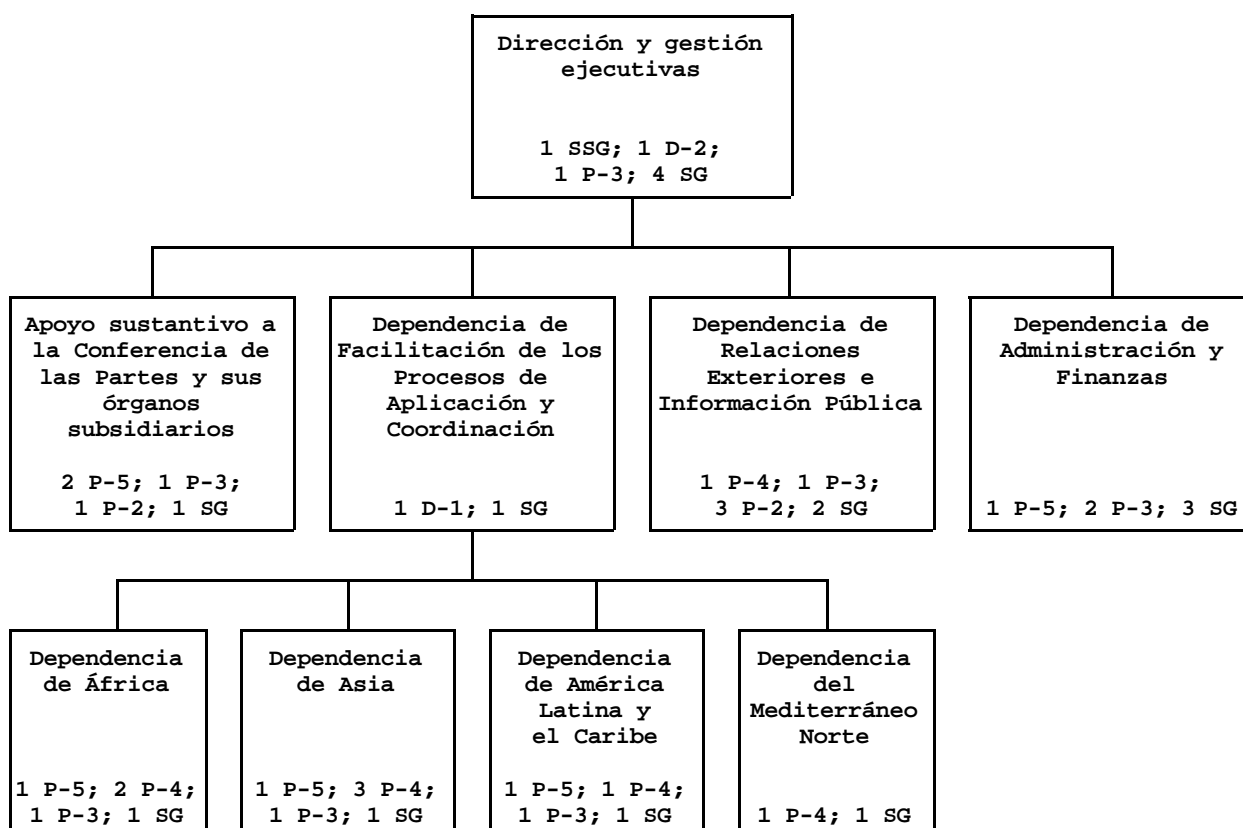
Dirección y gestión ejecutivas

1 SSG; 1 D-2; 1 P-3; 4 SG

Apoyo sustantivo a la Conferencia de las Partes y sus órganos subsidiarios

2 P-5; 1 P-3; 1 P-2; 1 SG

Dependencia de Facilitación de los Procesos de Aplicación y Coordinación

1 D-1; 1 SG

Dependencia de Relaciones Exteriores e Información Pública

1 P-4; 1 P-3; 3 P-2; 2 SG

Dependencia de Administración y Finanzas

1 P-5; 2 P-3; 3 SG

Dependencia de África

1 P-5; 2 P-4; 1 P-3; 1 SG

Dependencia de Asia

1 P-5; 3 P-4; 1 P-3; 1 SG

Dependencia de América Latina y el Caribe

1 P-5; 1 P-4; 1 P-3; 1 SG

Dependencia del Mediterráneo Norte

1 P-4; 1 SG